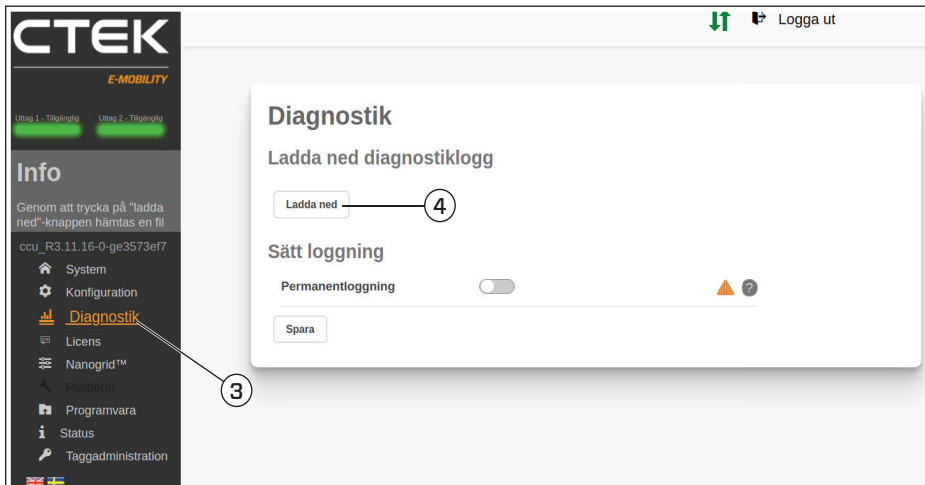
CTEK
E-MOBILITY

Uttag 1 - Tillgänglig
Uttag 2 - Tillgänglig

Info

Genom att trycka på "ladda ned"-knappen hämtas en fil

ccu_R3.11.16-0-ge3573ef7

System
Konfiguration
Diagnostik
Licens
Nanogrid™
Platform
Programvara
Status
Taggadministration

Logga ut

Diagnostik

Ladda ned diagnostiklogg

Ladda ned

4

Sätt loggning

Permanentloggning

?

Spara

3